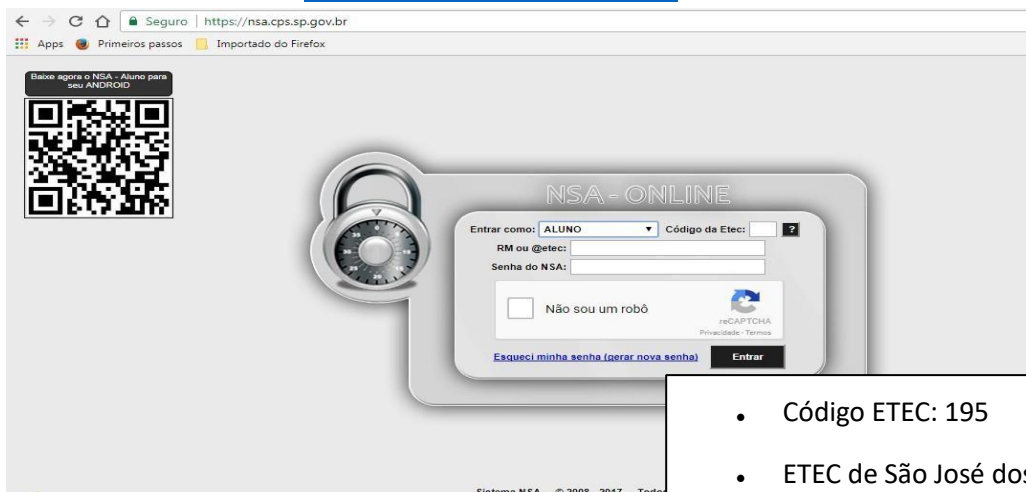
Seguro | https://nsa.cps.sp.gov.br

Apps Primeiros passos Importado do Firefox

Baixe agora o NSA - Aluno para seu ANDROID

NSA - ONLINE

Entrar como: ALUNO Código da Etec: ?

RM ou @etec:

Senha do NSA:

Não sou um robô

reCAPTCHA
Privacidade - Termos

Esqueci minha senha (gerar nova senha) Entrar

Sistema NSA - © 2008 - 2017 - Todo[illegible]

- Código ETEC: 195
- ETEC de São José do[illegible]